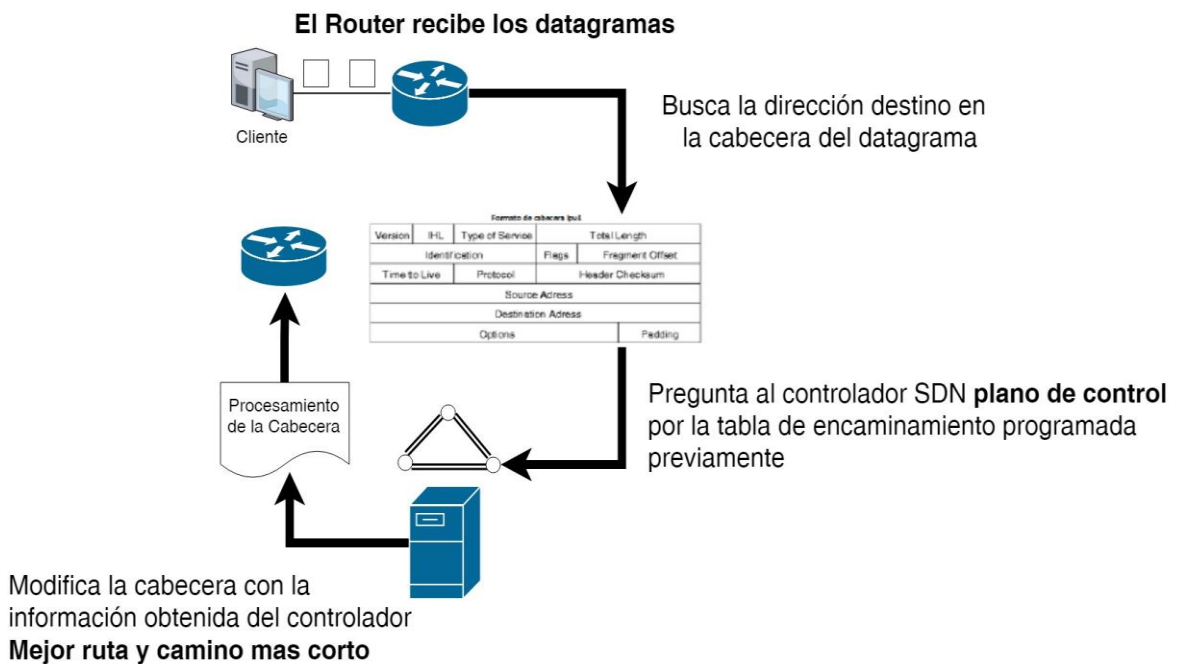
**El Router recibe los datagramas**

Cliente

Busca la dirección destino en la cabecera del datagrama

Formato de cabecera Ipv4

| Version | IHL | Type of Service | Total Length | |
|---|---|---|---|---|
| Identification | | | Flags | Fragment Offset |
| Time to Live | Protocol | | Header Checksum | |
| Source Adress | | | | |
| Destination Adress | | | | |
| Options | | | | Padding |

Procesamiento de la Cabecera

Pregunta al controlador SDN **plano de control** por la tabla de encaminamiento programada previamente

Modifica la cabecera con la información obtenida del controlador **Mejor ruta y camino mas corto**